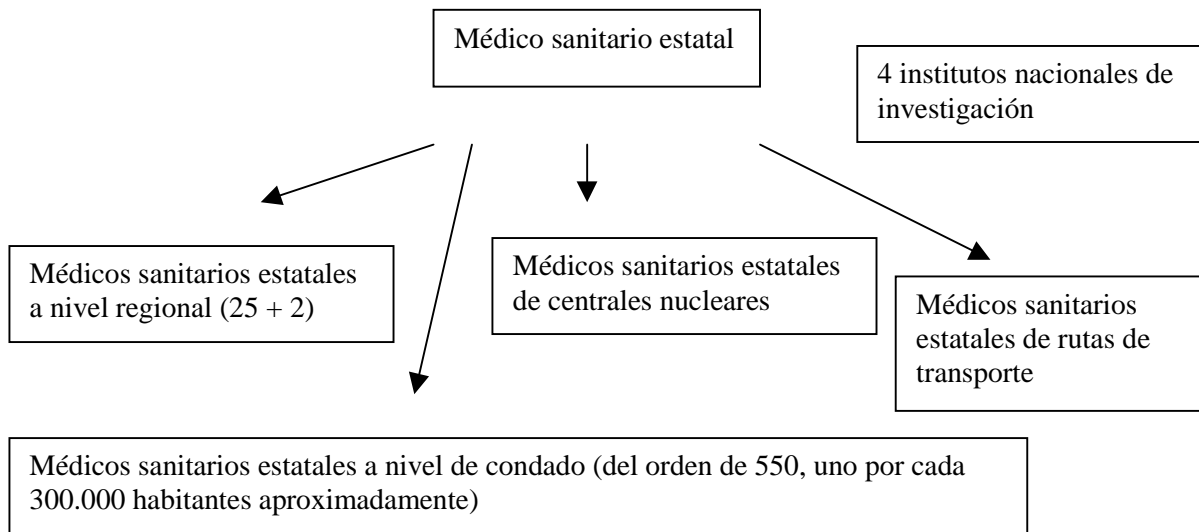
Médico sanitario estatal

4 institutos nacionales de investigación

Médicos sanitarios estatales a nivel regional (25 + 2)

Médicos sanitarios estatales de centrales nucleares

Médicos sanitarios estatales de rutas de transporte

Médicos sanitarios estatales a nivel de condado (del orden de 550, uno por cada 300.000 habitantes aproximadamente)